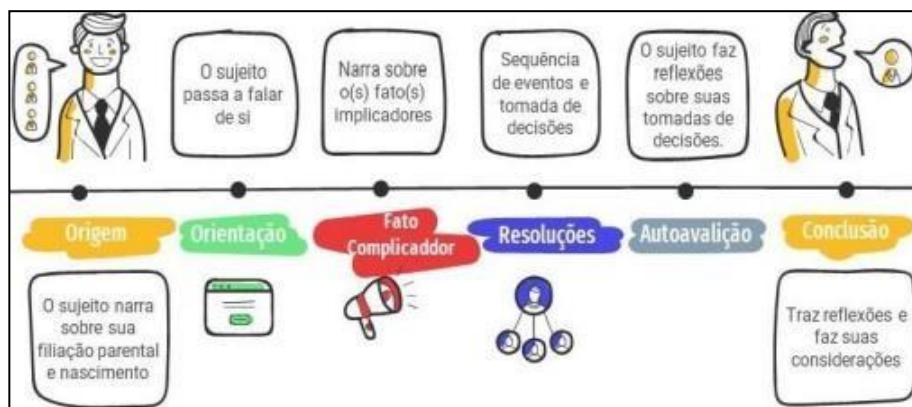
O sujeito passa a falar de si

Narra sobre o(s) fato(s) implicadores

Sequência de eventos e tomada de decisões

O sujeito faz reflexões sobre suas tomadas de decisões.

Origem

Orientação

Fato Complicaddor

Resoluções

Autoavalição

Conclusão

O sujeito narra sobre sua filiação parental e nascimento

Traz reflexões e faz suas considerações